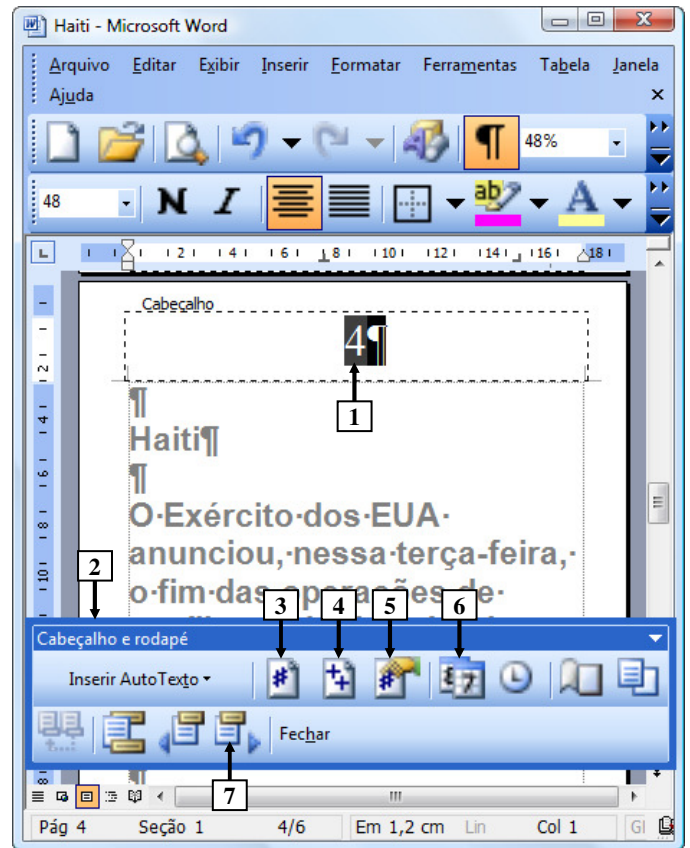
Haiti - Microsoft Word

Arquivo Editar Exibir Inserir Formatar Ferramentas Tabela Janela Ajuda

48%

48 N I

L 1 2 4 6 8 10 12 14 16 18

Cabeçalho

4¶

1

¶
Haiti¶
¶
O·Exército·dos·EUA· anunciou,·nessa·terça-feira,· o·fim·das·operações·de·

2

3 4 5 6

Cabeçalho e rodapé

Inserir AutoTexto

Fechar

7

Pág 4 Seção 1 4/6 Em 1,2 cm Lin Col 1 GI